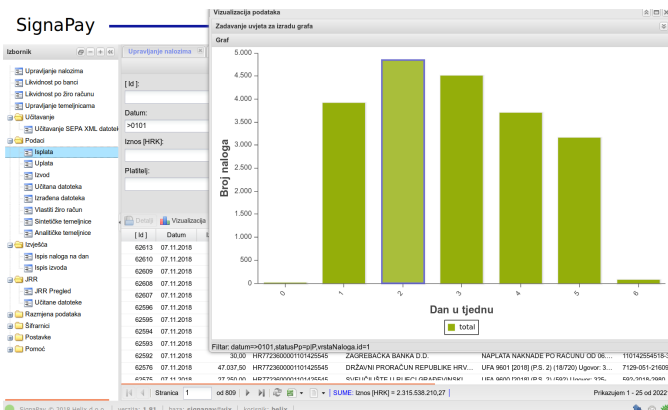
SignaPay

Izbornik

Upravljanje nalozima
Likvidnost po banci
Likvidnost po žiro računu
Upravljanje temeljnicama
Učitavanje
Učitavanje SEPA XML datotek
Podaci
Isplata
Uplata
Izvod
Učitana datoteka
Izrađena datoteka
Vlastiti žiro račun
Sintetičke temeljnice
Analitičke temeljnice
Izvješća
Ispis naloga na dan
Ispis izvoda
JRR
JRR Pregled
Učitane datoteke
Razmjena podataka
Šifrarnici
Postavke
Pomoć

Upravljanje nalozima

[ Id ]:
Datum:
>0101
Iznos [HRK]:
Platitelj:

Detalji Vizualizacija

| [ Id ] | Datum | | | | |
|---|---|---|---|---|---|
| 62613 | 07.11.2018 | | | | |
| 62610 | 07.11.2018 | | | | |
| 62609 | 07.11.2018 | | | | |
| 62608 | 07.11.2018 | | | | |
| 62607 | 07.11.2018 | | | | |
| 62596 | 07.11.2018 | | | | |
| 62595 | 07.11.2018 | | | | |
| 62594 | 07.11.2018 | | | | |
| 62593 | 07.11.2018 | | | | |
| 62592 | 07.11.2018 | 30,00 | HR7723600001101425545 | ZAGREBAČKA BANKA D.D. | NAPLATA NAKNADE PO RAČUNU OD 06.... | 110142554518-3 |
| 62590 | 07.11.2018 | 47.037,50 | HR7723600001101425545 | DRŽAVNI PRORAČUN REPUBLIKE HRV... | UFA 9601 [2018] (P.S. 2) (18/720) Ugovor: 3... | 7129-051-21609 |
| 62576 | 07.11.2018 | 37.250,00 | HR7723600001101425545 | SVEUČILIŠTE U RIJECI GRAĐEVINSKI... | UFA 9600 [2018] (P.S. 2) (18/592) Ugovor: 325... | 593-2018-2980 |

Stranica 1 od 809 | SUME: Iznos [HRK] = 2.315.538.210,27 | Prikazujem 1 - 25 od 2022

SignaPay © 2018 Helix d.o.o. | verzija: 1.81 | baza: signapay/helix | korisnik: helix

Vizualizacija podataka
Zadavanje uvjeta za izradu grafa
Graf

Broj naloga
5.000
4.500
4.000
3.500
3.000
2.500
2.000
1.500
1.000
500
0.000
0 1 2 3 4 5 6
Dan u tjednu
total

Filtar: datum=>0101,statusPp=plP,vrstaNaloga.id=1